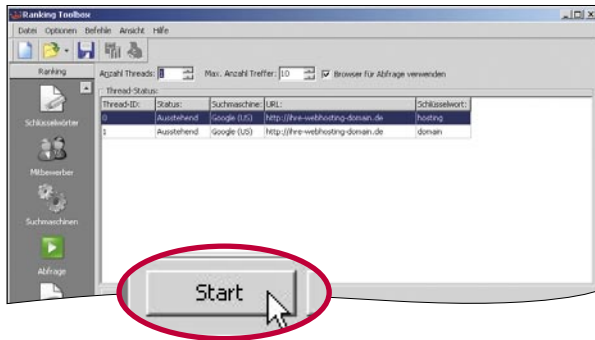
Ranking Toolbox

Datei Optionen Befehle Ansicht Hilfe

Ranking

Schlüsselwörter

Mitbewerber

Suchmaschinen

Abfrage

Anzahl Threads: 1 Max. Anzahl Treffer: 10 Browser für Abfrage verwenden

Thread-Status:

| Thread-ID: | Status: | Suchmaschine: | URL: | Schlüsselwort: |
|---|---|---|---|---|
| 0 | Ausstehend | Google (US) | http://ihre-webhosting-domain.de | hosting |
| 1 | Ausstehend | Google (US) | http://ihre-webhosting-domain.de | domain |

Start